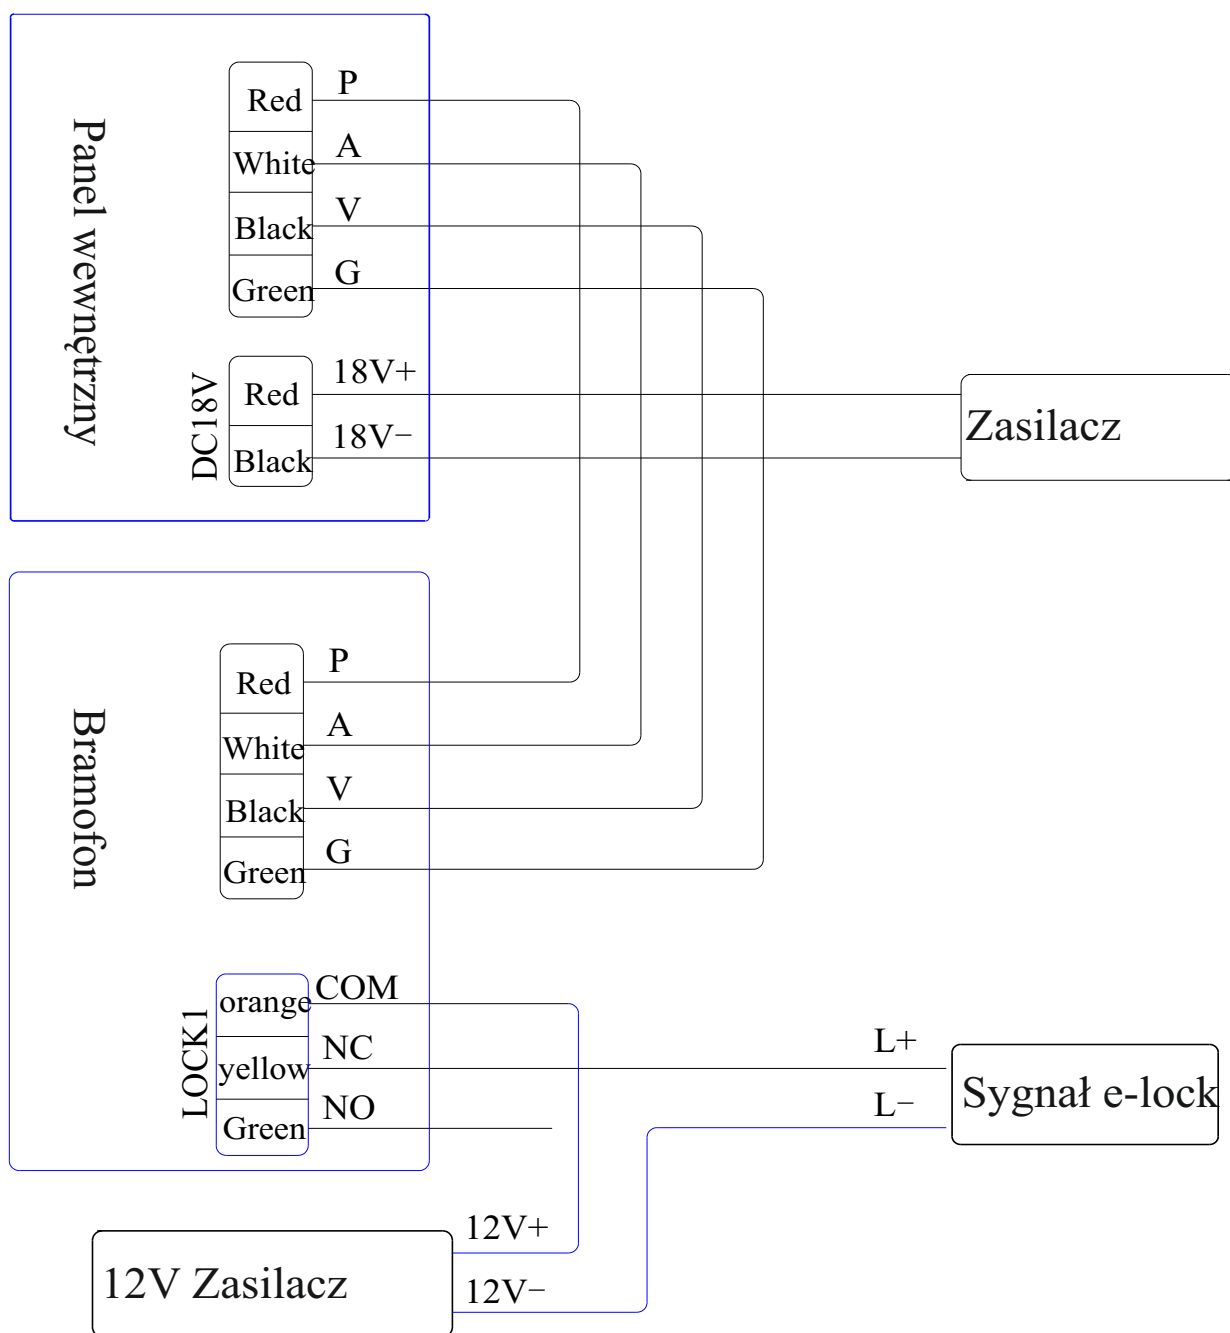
Panel wewnętrzny

Red P
White A
Black V
Green G

DC18V
Red 18V+
Black 18V−

Zasilacz

Bramofon

Red P
White A
Black V
Green G

LOCK1
orange COM
yellow NC
Green NO

L+
L−
Sygnał e-lock

12V+
12V−
12V Zasilacz